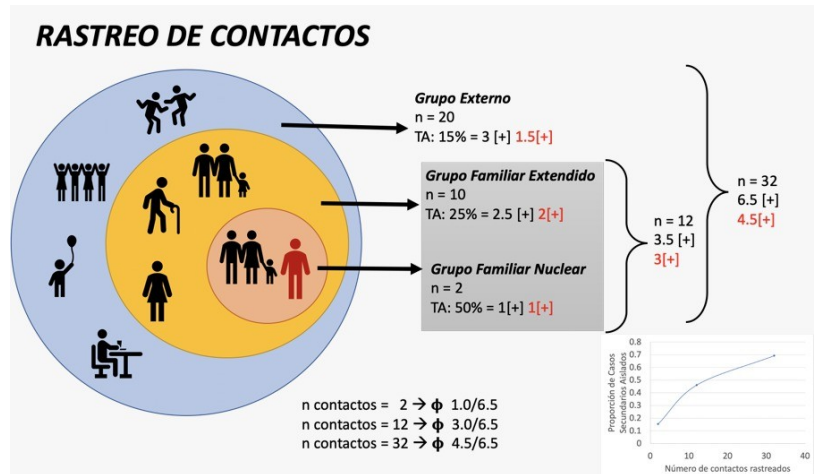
RASTREO DE CONTACTOS

Grupo Externo
n = 20
TA: 15% = 3 [+] 1.5[+]

Grupo Familiar Extendido
n = 10
TA: 25% = 2.5 [+] 2[+]

Grupo Familiar Nuclear
n = 2
TA: 50% = 1[+] 1[+]

n = 12
3.5 [+]
3[+]

n = 32
6.5 [+]
4.5[+]

n contactos = 2 → ϕ 1.0/6.5
n contactos = 12 → ϕ 3.0/6.5
n contactos = 32 → ϕ 4.5/6.5

Proporción de Casos Secundarios Aislados
0.8
0.7
0.6
0.5
0.4
0.3
0.2
0.1
0
0
10
20
30
40
Número de contactos rastreados